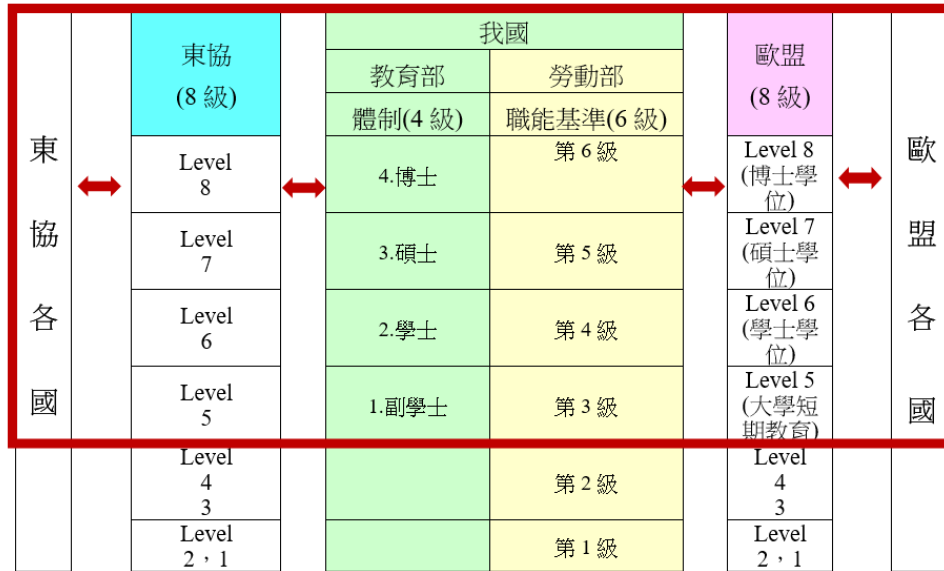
| 東協各國 | | 東協 (8級) | | 我國 教育部 體制(4級) | 我國 勞動部 職能基準(6級) | | 歐盟 (8級) | | 歐盟各國 |
|---|---|---|---|---|---|---|---|---|---|
| | | Level 8 | | 4.博士 | 第6級 | | Level 8 (博士學位) | | |
| | | Level 7 | | 3.碩士 | 第5級 | | Level 7 (碩士學位) | | |
| | | Level 6 | | 2.學士 | 第4級 | | Level 6 (學士學位) | | |
| | | Level 5 | | 1.副學士 | 第3級 | | Level 5 (大學短期教育) | | |
| | | Level 4 3 | | | 第2級 | | Level 4 3 | | |
| | | Level 2，1 | | | 第1級 | | Level 2，1 | | |